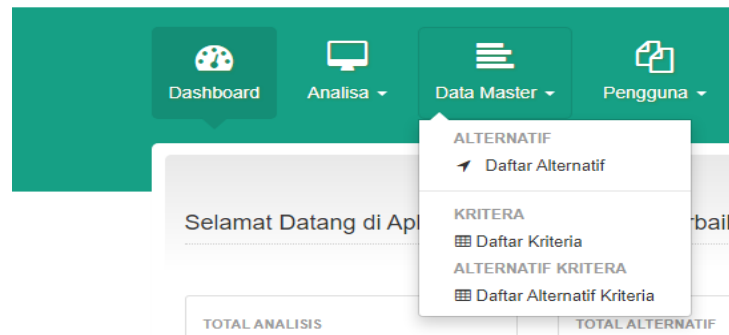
Dashboard

Analisa

Data Master

Pengguna

ALTERNATIF

Daftar Alternatif

KRITERA

Daftar Kriteria

ALTERNATIF KRITERA

Daftar Alternatif Kriteria

Selamat Datang di Apl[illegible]rbai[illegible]

TOTAL ANALISIS

TOTAL ALTERNATIF